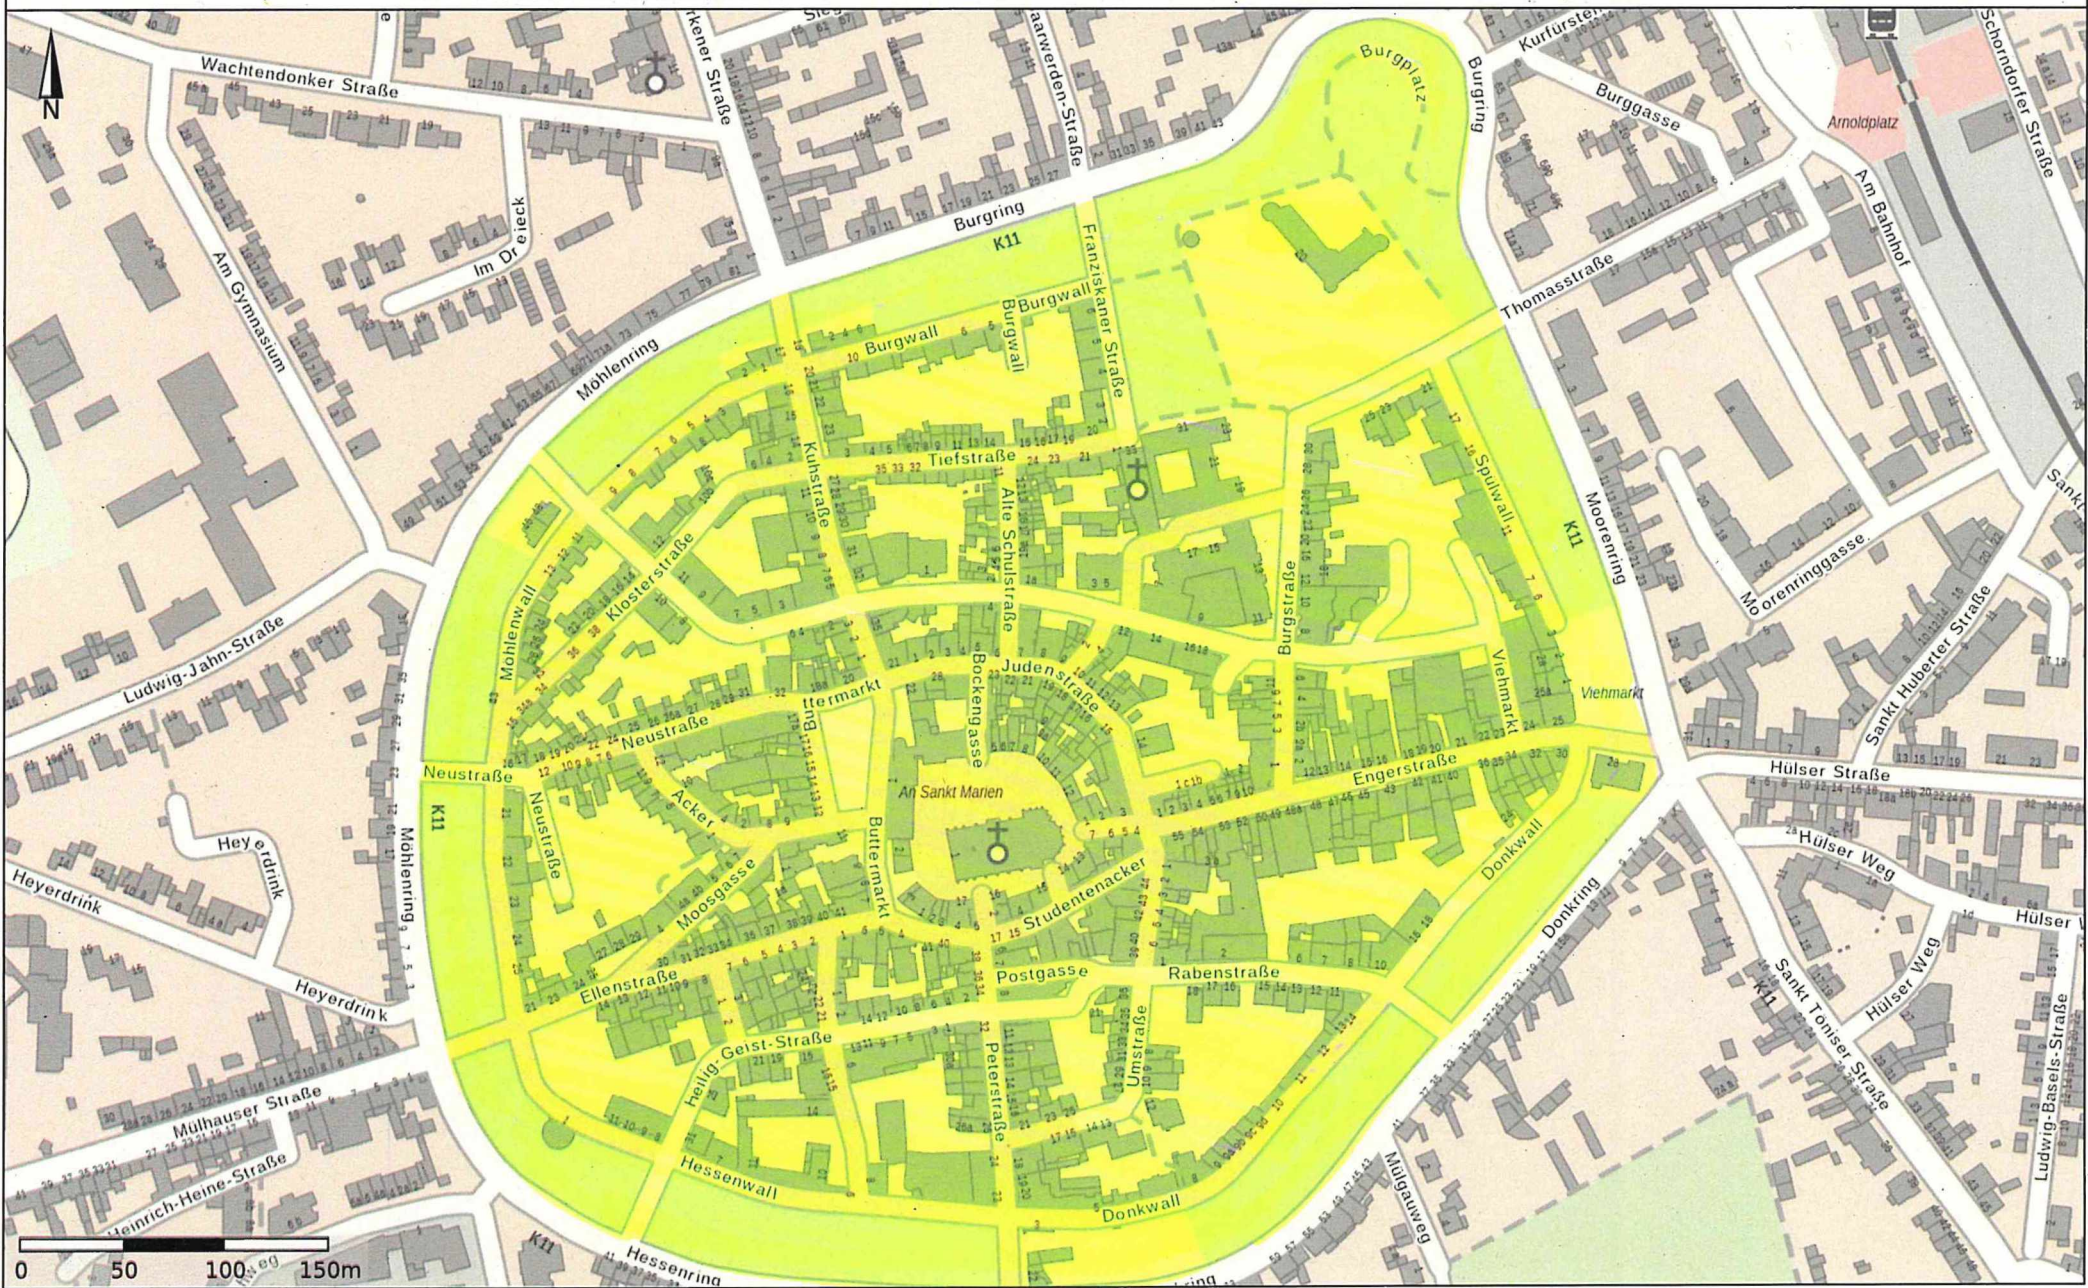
N

Wachtendonker Straße

Burgplatz

Burgring

Kurfürsten

Burggasse

Schorndorfer Straße

Arnoldplatz

Am Bahnhof

Im Dreieck

Am Gymnasium

K11

Burgring

Franziskaner Straße

Thomasstraße

Burgwall

Burgwall

Burgwall

Möhlenring

Tiefstraße

Kuhstraße

Alte Schulstraße

Spulwall

K11

Moorenring

Moorenringgasse

Sankt Huberter Straße

Klosterstraße

Burgstraße

Möhlenwall

Ludwig-Jahn-Straße

Judenstraße

Bockengasse

Buttermarkt

Viehmarkt

Viehmarkt

Neustraße

Hülser Straße

Neustraße

Engerstraße

K11

Neustraße

An Sankt Marien

Acker

Heyerdrink

Möhlenring

Buttermarkt

Donkwall

Hülser Weg

Heyerdrink

Moosgasse

Studentenacker

Donkring

Hülser Weg

Heyerdrink

Postgasse

Rabenstraße

Ellenstraße

K11

Sankt Töniser Straße

Heilig-Geist-Straße

Peterstraße

Umstraße

Mülhauser Straße

Heinrich-Heine-Straße

Hessenwall

Donkwall

Mülgauweg

Ludwig-Basels-Straße

K11

Hessenring

0 50 100 150m